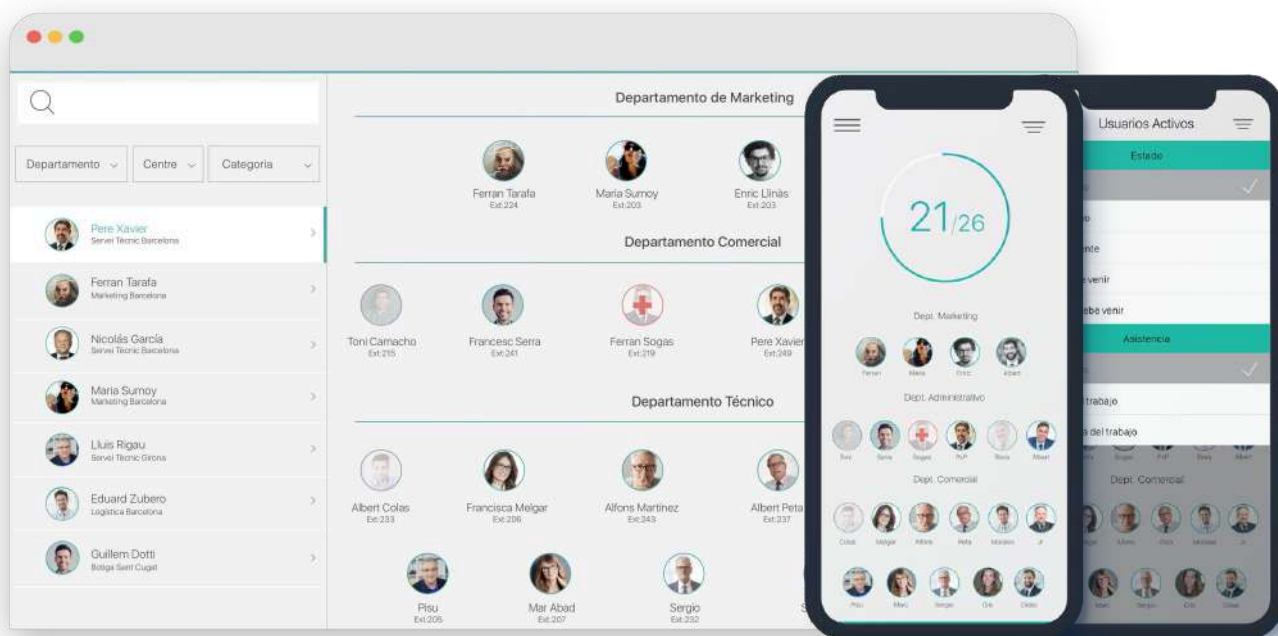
Departamento
Centre
Categoria

Pere Xavier
Servei Tècnic Barcelona

Ferran Tarafa
Marketing Barcelona

Nicolás García
Servei Tècnic Barcelona

Maria Sumoy
Marketing Barcelona

Lluis Rigau
Servei Tècnic Girona

Eduard Zubero
Logística Barcelona

Guillem Dotti
Botiga Sant Cugat

Departamento de Marketing

Ferran Tarafa
Ext.224

Maria Sumoy
Ext.203

Enric Llinàs
Ext.203

Departamento Comercial

Toni Camacho
Ext.215

Francesc Serra
Ext.241

Ferran Sogas
Ext.219

Pere Xavier
Ext.249

Departamento Técnico

Albert Colas
Ext.233

Francisca Melgar
Ext.206

Alfons Martínez
Ext.243

Albert Peta
Ext.237

Pisu
Ext.205

Mar Abad
Ext.207

Sergio
Ext.232

21/26

Dept. Marketing

Ferran
Maria
Enric
Albert

Dept. Administrativo

Toni
Serra
Sogas
PeP
Bony
Albert

Dept. Comercial

Colas
Melgar
Alfons
Peta
Montero
Jr

Pisu
Mar
Sergio
Cris
Dolso

Usuarios Activos
Estado
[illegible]o
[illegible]nte
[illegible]e venir
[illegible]abe venir
Asistencia
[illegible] trabajo
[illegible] del trabajo
Sogas
PeP
Bony
Albert
Dept. Comercial
Alfons
Peta
Montero
Jr
Mar
Sergio
Cris
Dolso